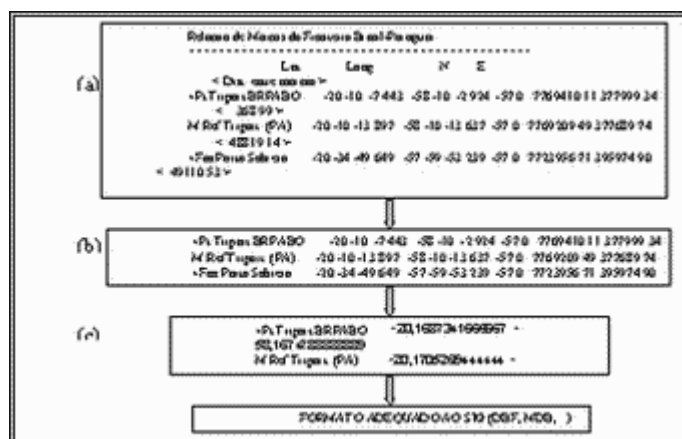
Relatorio de Marcos da Fronteira Brasil-Paraguai

Lat. Long. N E

< Dist. marcos >

(a) •Pt Trigon BRPA80 -20-10-7.442 -58-10-2.924 -57.0 7769418.11 377999.24 < 26599 >

M Ref Trigon (PA) -20-10-13.297 -58-10-13.627 -57.0 7769209.49 377689.74 < 4229.14 >

•Fim Ponte Sobre -20-34-49.649 -57-59-53.239 -57.0 7723956.71 395974.90 < 49110.53 >

(b) •Pt Trigon BRPA80 -20-10-7.442 -58-10-2.924 -57.0 7769418.11 377999.24

M Ref Trigon (PA) -20-10-13.297 -58-10-13.627 -57.0 7769209.49 377689.74

•Fim Ponte Sobre -20-34-49.649 -57-59-53.239 -57.0 7723956.71 395974.90

(c) •Pt Trigon BRPA80 -20,1687341666667 -58,1674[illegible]

M Ref Trigon (PA) -20,1702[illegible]44444 -

FORMATO ADEQUADO AO SIG (DBF, MDB, )